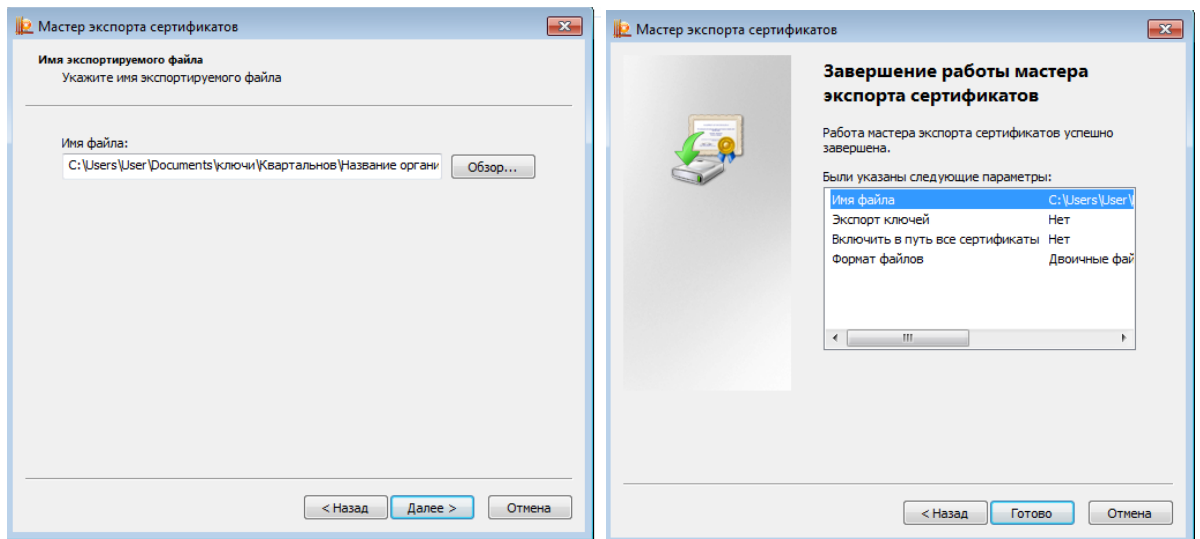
Мастер экспорта сертификатов

Имя экспортируемого файла
Укажите имя экспортируемого файла

Имя файла:
C:\Users\User\Documents\ключи\Квартальнов\Название органи
Обзор...

< Назад
Далее >
Отмена

Мастер экспорта сертификатов

Завершение работы мастера экспорта сертификатов

Работа мастера экспорта сертификатов успешно завершена.

Были указаны следующие параметры:

| | |
|---|---|
| Имя файла | C:\Users\User\ |
| Экспорт ключей | Нет |
| Включить в путь все сертификаты | Нет |
| Формат файлов | Двоичные фай |

< Назад
Готово
Отмена